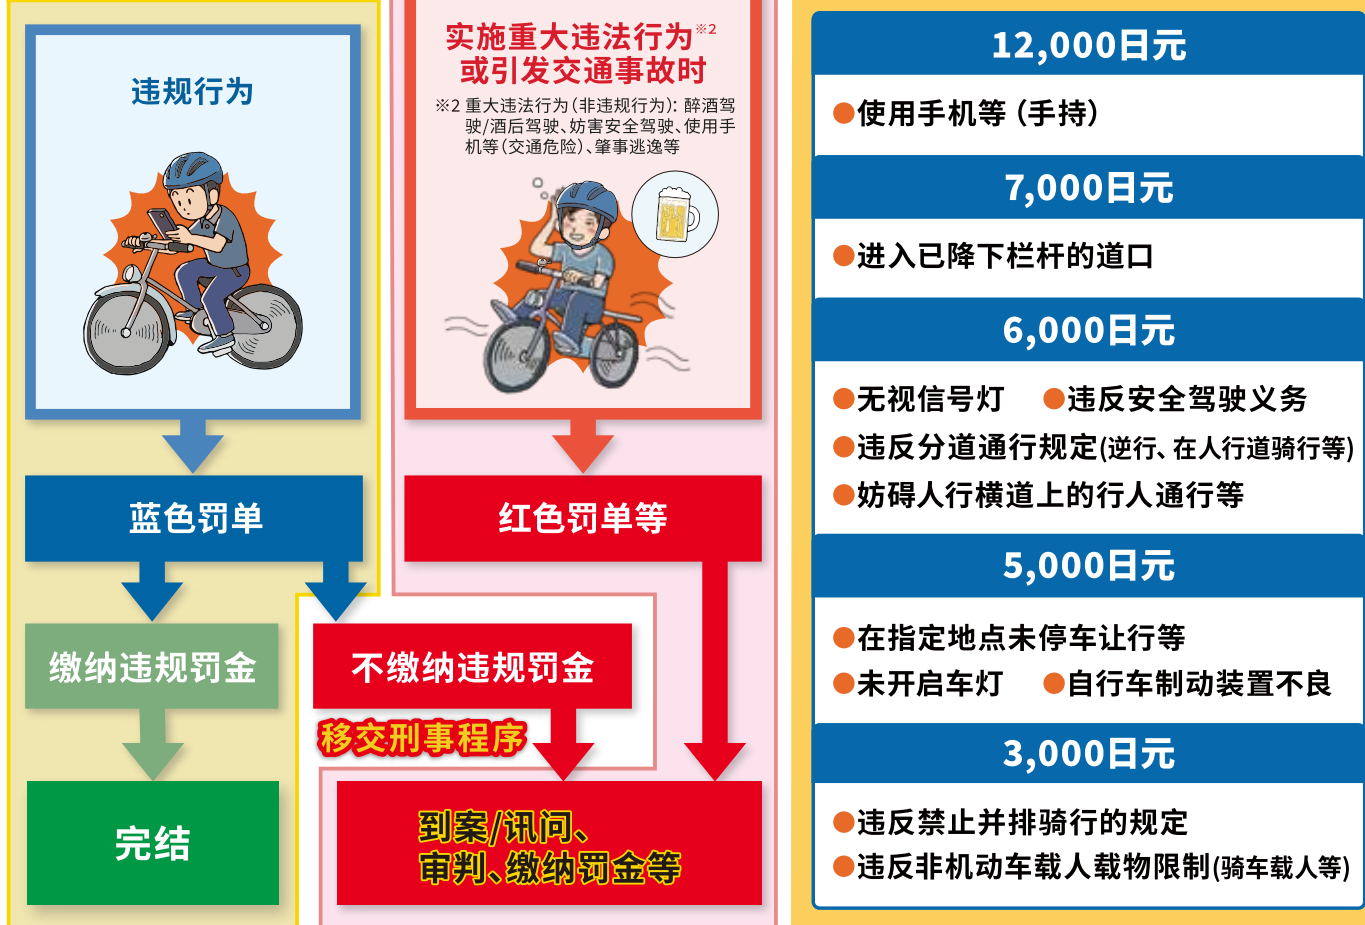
违规行为

实施重大违法行为※2
或引发交通事故时

※2 重大违法行为（非违规行为）：醉酒驾驶/酒后驾驶、妨害安全驾驶、使用手机等（交通危险）、肇事逃逸等

蓝色罚单

红色罚单等

缴纳违规罚金

不缴纳违规罚金

移交刑事程序

完结

到案/讯问、
审判、缴纳罚金等

12,000日元

●使用手机等（手持）

7,000日元

●进入已降下栏杆的道口

6,000日元

●无视信号灯 ●违反安全驾驶义务

●违反分道通行规定(逆行、在人行道骑行等)

●妨碍人行横道上的行人通行等

5,000日元

●在指定地点未停车让行等

●未开启车灯 ●自行车制动装置不良

3,000日元

●违反禁止并排骑行的规定

●违反非机动车载人载物限制(骑车载人等)